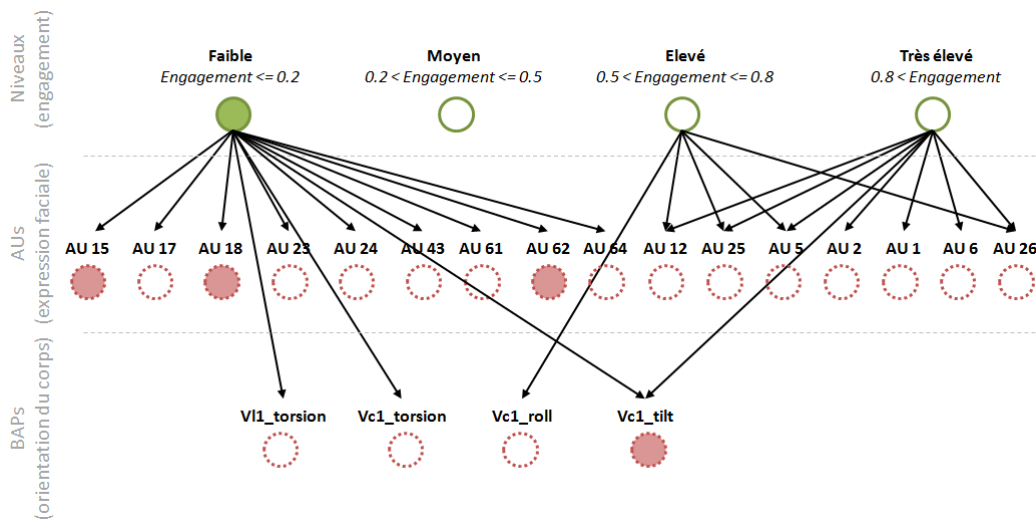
Niveaux (engagement)

Faible
Engagement <= 0.2

Moyen
0.2 < Engagement <= 0.5

Elevé
0.5 < Engagement <= 0.8

Très élevé
0.8 < Engagement

AUs (expression faciale)

AU 15 AU 17 AU 18 AU 23 AU 24 AU 43 AU 61 AU 62 AU 64 AU 12 AU 25 AU 5 AU 2 AU 1 AU 6 AU 26

BAPs (orientation du corps)

Vl1_torsion Vc1_torsion Vc1_roll Vc1_tilt